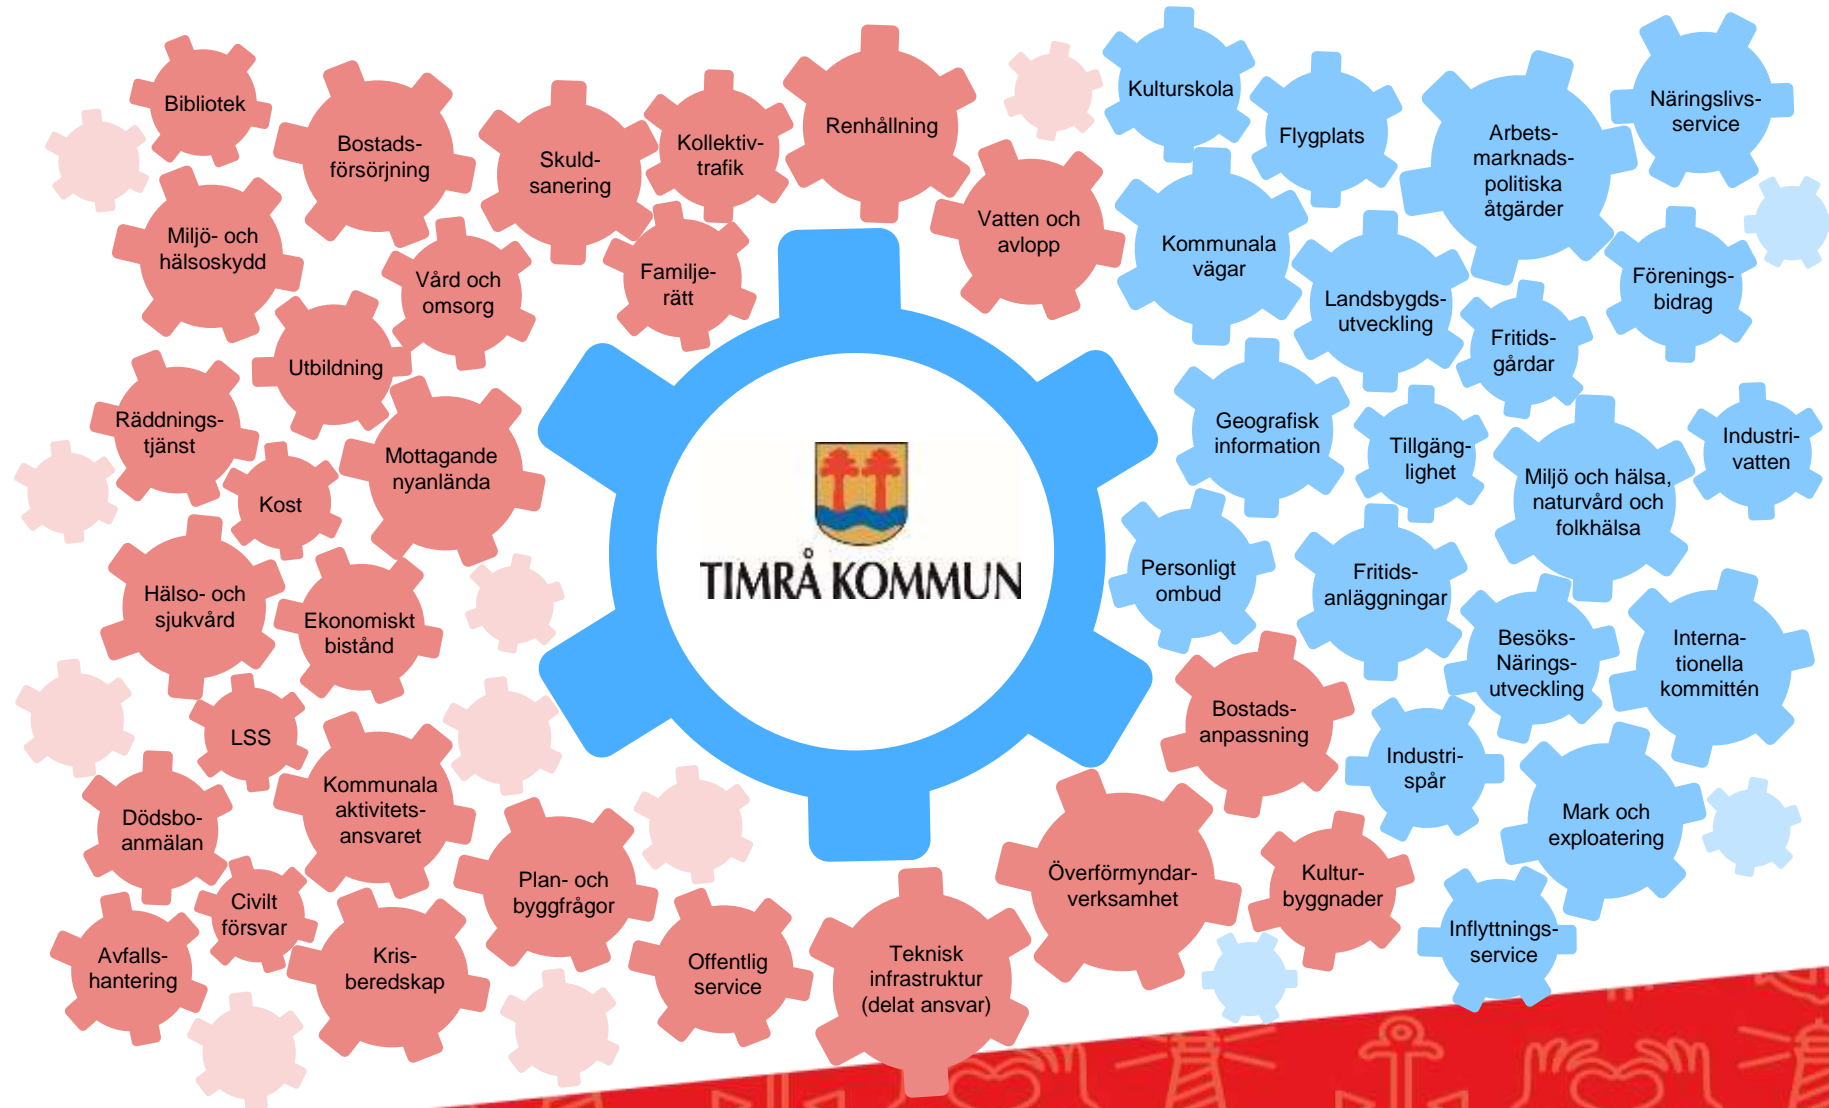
Bibliotek

Bostadsförsörjning

Skuldsanering

Kollektivtrafik

Renhållning

Kulturskola

Flygplats

Arbetsmarknadspolitiska åtgärder

Näringslivsservice

Miljö- och hälsoskydd

Vård och omsorg

Familjerätt

Vatten och avlopp

Kommunala vägar

Landsbygdsutveckling

Föreningsbidrag

Utbildning

Fritidsgårdar

Räddningstjänst

Mottagande nyanlända

Geografisk information

Tillgänglighet

Industrivatten

Kost

TIMRÅ KOMMUN

Miljö och hälsa, naturvård och folkhälsa

Hälso- och sjukvård

Ekonomiskt bistånd

Personligt ombud

Fritidsanläggningar

Besöks- Näringsutveckling

Internationella kommittén

LSS

Bostadsanpassning

Industrispår

Kommunala aktivitetsansvaret

Dödsboanmälan

Mark och exploatering

Plan- och byggfrågor

Överförmyndarverksamhet

Civilt försvar

Kulturbyggnader

Avfallshantering

Krisberedskap

Offentlig service

Teknisk infrastruktur (delat ansvar)

Inflyttningsservice